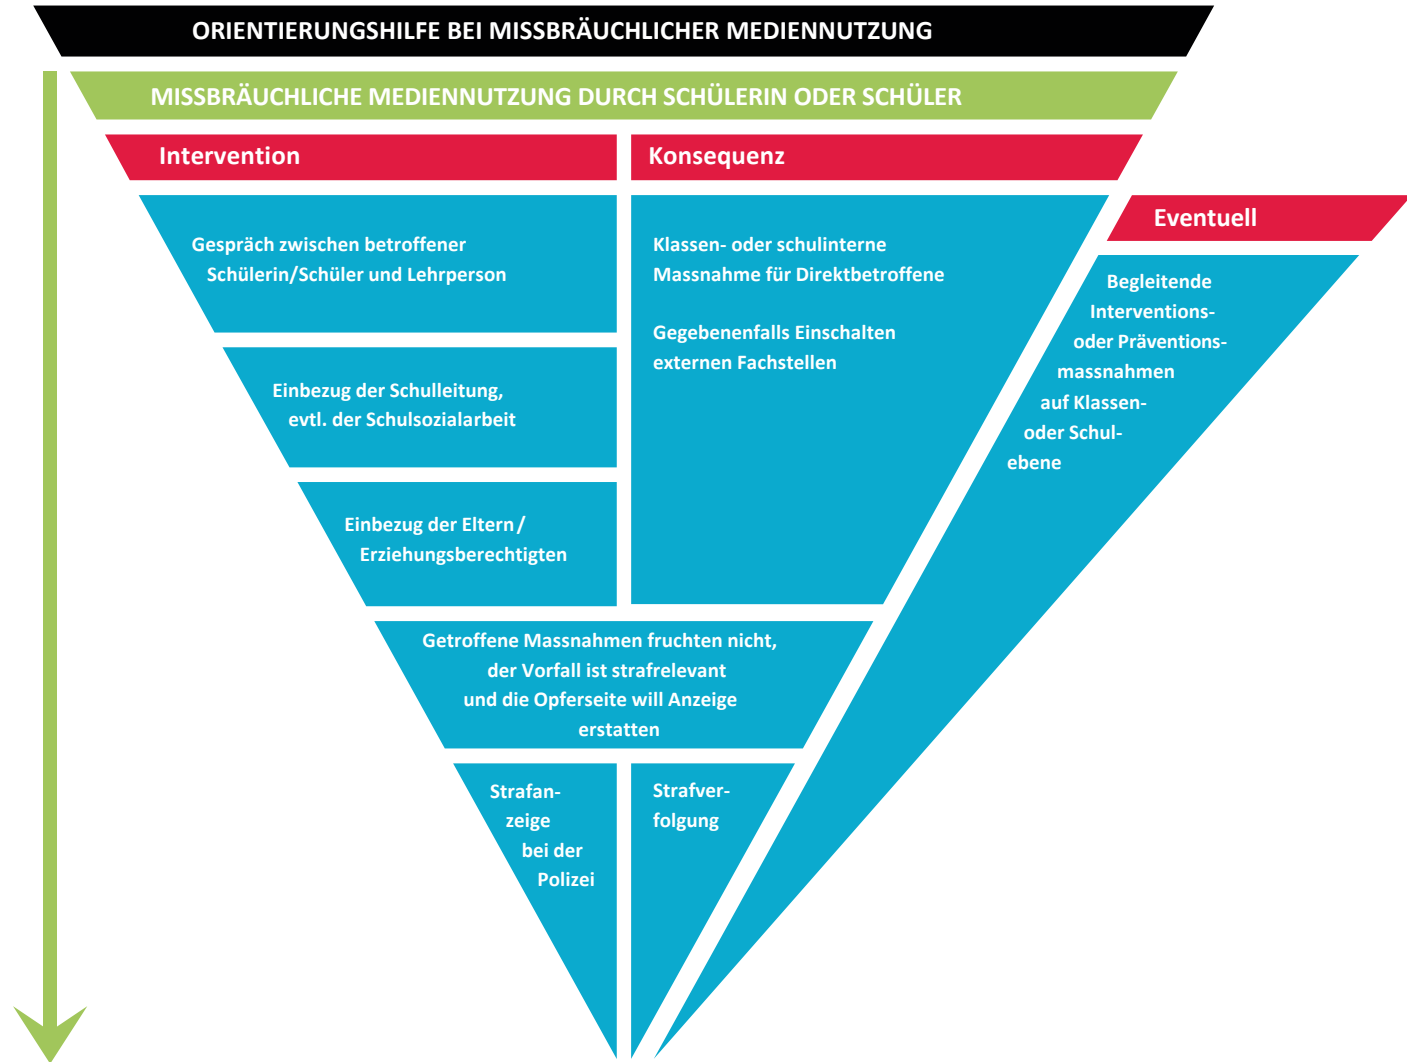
ORIENTIERUNGSHILFE BEI MISSBRÄUCHLICHER MEDIENNUTZUNG

MISSBRÄUCHLICHE MEDIENNUTZUNG DURCH SCHÜLERIN ODER SCHÜLER

Intervention

Konsequenz

Gespräch zwischen betroffener Schülerin/Schüler und Lehrperson

Einbezug der Schulleitung, evtl. der Schulsozialarbeit

Einbezug der Eltern / Erziehungsberechtigten

Klassen- oder schulinterne Massnahme für Direktbetroffene

Gegebenenfalls Einschalten externen Fachstellen

Eventuell

Begleitende Interventions- oder Präventionsmassnahmen auf Klassen- oder Schulebene

Getroffene Massnahmen fruchten nicht, der Vorfall ist strafrelevant und die Opferseite will Anzeige erstatten

Strafanzeige bei der Polizei

Strafverfolgung